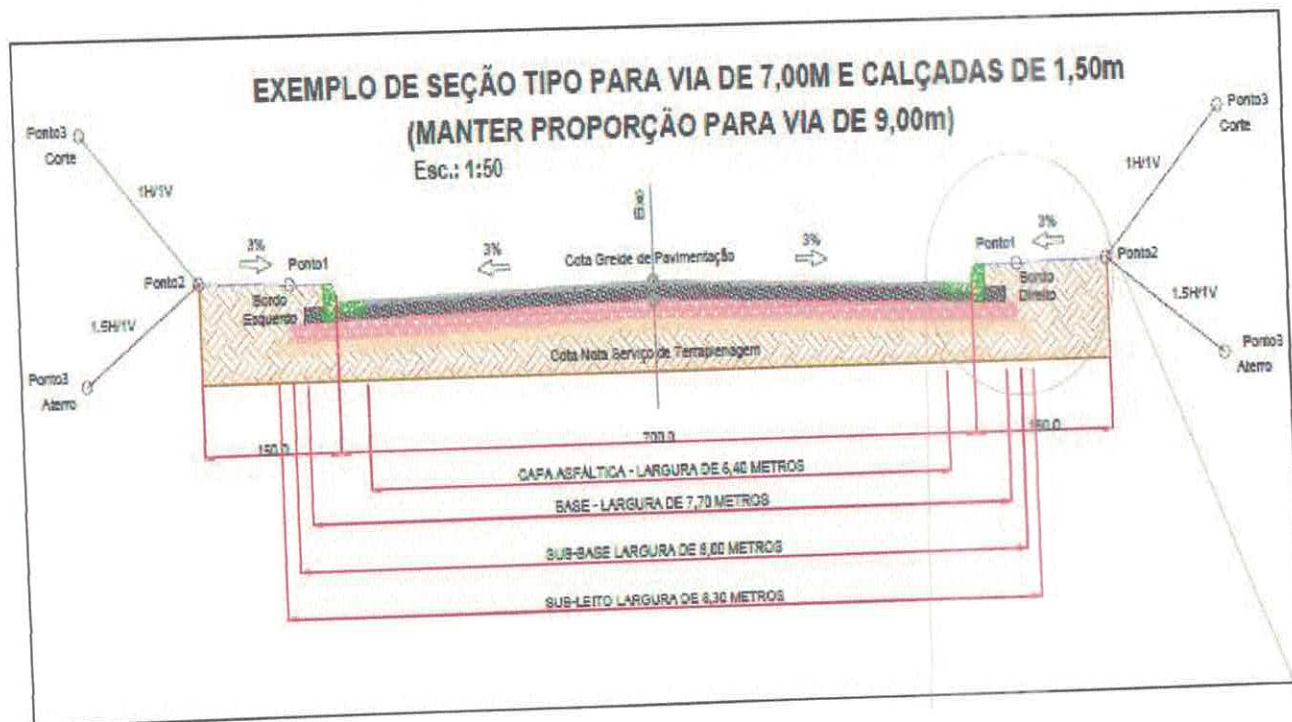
EXEMPLO DE SEÇÃO TIPO PARA VIA DE 7,00M E CALÇADAS DE 1,50m
(MANTER PROPORÇÃO PARA VIA DE 9,00m)
Esc.: 1:50

Ponto3
Corte
1H/1V
Ponto2
1.5H/1V
Ponto3
Aterro
3%
Ponto1
Bordo
Esquerdo
3%
Eixo
Cota Greide de Pavimentação
3%
Ponto1
3%
Bordo
Direito
Ponto2
Ponto3
Corte
1H/1V
1.5H/1V
Ponto3
Aterro
Cota Nota Serviço de Terraplenagem

150.0
700.0
150.0
CAPA ASFÁLTICA - LARGURA DE 6,40 METROS
BASE - LARGURA DE 7,70 METROS
SUB-BASE LARGURA DE 8,00 METROS
SUB-LEITO LARGURA DE 8,30 METROS